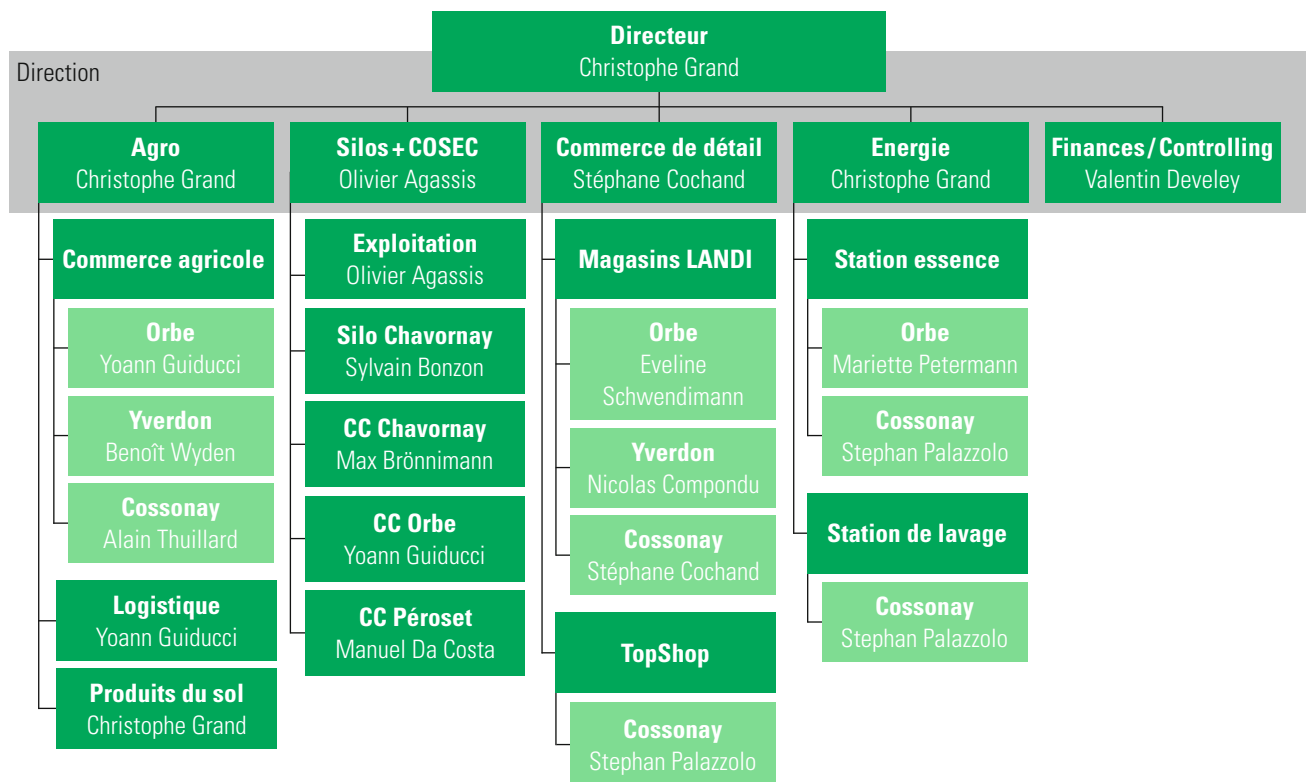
Directeur
Christophe Grand

Direction

Agro
Christophe Grand

Silos + COSEC
Olivier Agassis

Commerce de détail
Stéphane Cochand

Energie
Christophe Grand

Finances / Controlling
Valentin Develey

Commerce agricole

Orbe
Yoann Guiducci

Yverdon
Benoît Wyden

Cossonay
Alain Thuillard

Logistique
Yoann Guiducci

Produits du sol
Christophe Grand

Exploitation
Olivier Agassis

Silo Chavornay
Sylvain Bonzon

CC Chavornay
Max Brönnimann

CC Orbe
Yoann Guiducci

CC Péroset
Manuel Da Costa

Magasins LANDI

Orbe
Eveline Schwendimann

Yverdon
Nicolas Compondu

Cossonay
Stéphane Cochand

TopShop

Cossonay
Stephan Palazzolo

Station essence

Orbe
Mariette Petermann

Cossonay
Stephan Palazzolo

Station de lavage

Cossonay
Stephan Palazzolo